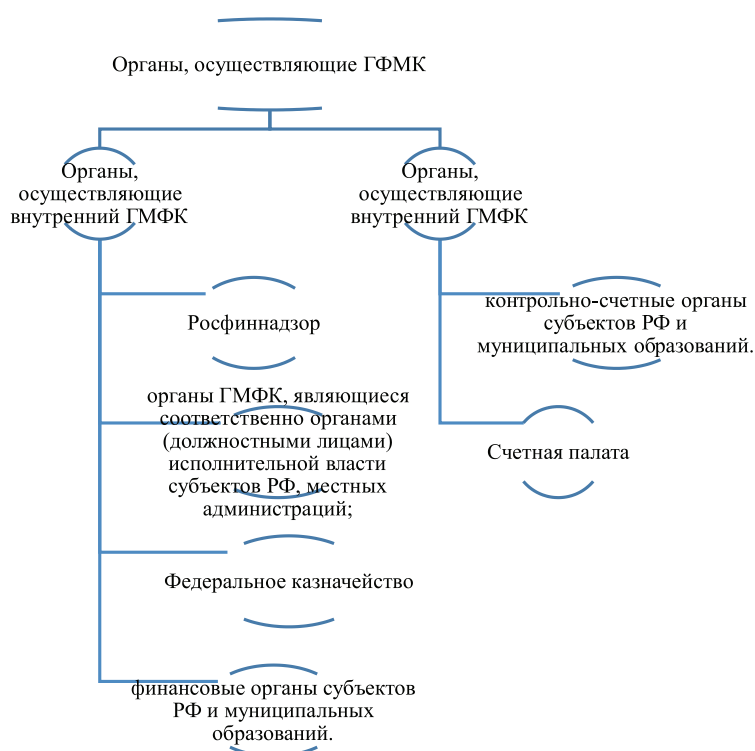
Органы, осуществляющие ГФМК

Органы, осуществляющие внутренний ГМФК

Органы, осуществляющие внутренний ГМФК

Росфиннадзор

органы ГМФК, являющиеся соответственно органами (должностными лицами) исполнительной власти субъектов РФ, местных администраций;

Федеральное казначейство

финансовые органы субъектов РФ и муниципальных образований.

контрольно-счетные органы субъектов РФ и муниципальных образований.

Счетная палата